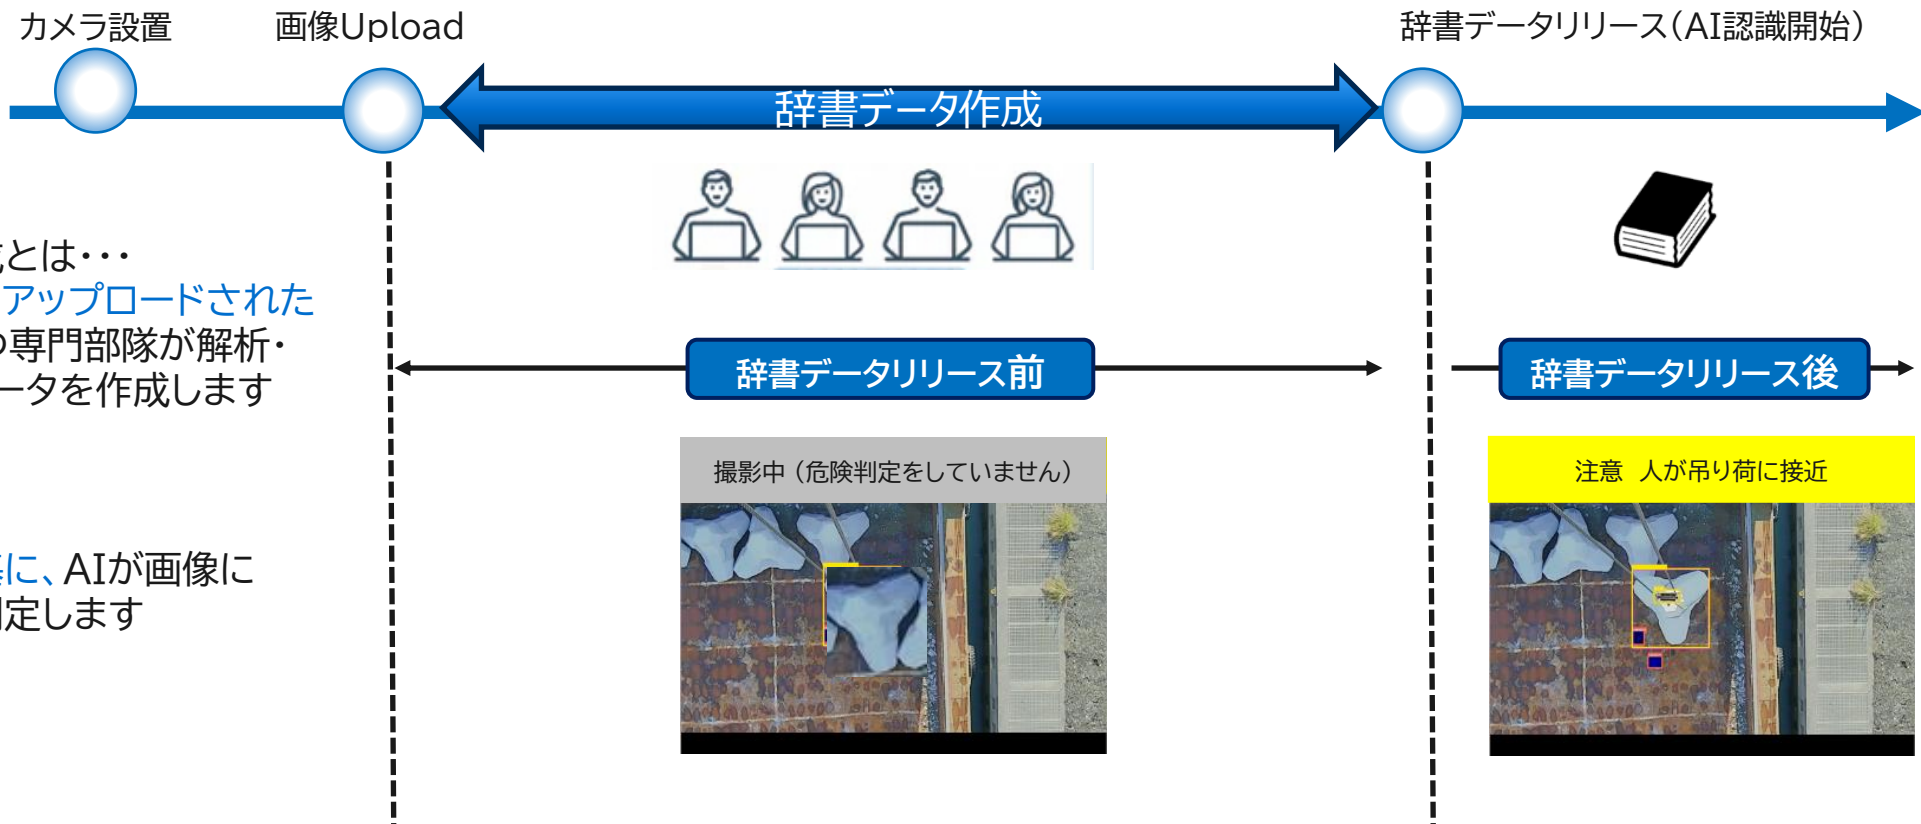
カメラ設置

画像Upload

辞書データリリース(AI認識開始)

辞書データ作成

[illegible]とは・・・
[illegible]アップロードされた
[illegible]の専門部隊が解析・
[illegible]ータを作成します

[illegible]に、AIが画像に
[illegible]定します

辞書データリリース前

辞書データリリース後

撮影中（危険判定をしていません）

注意　人が吊り荷に接近